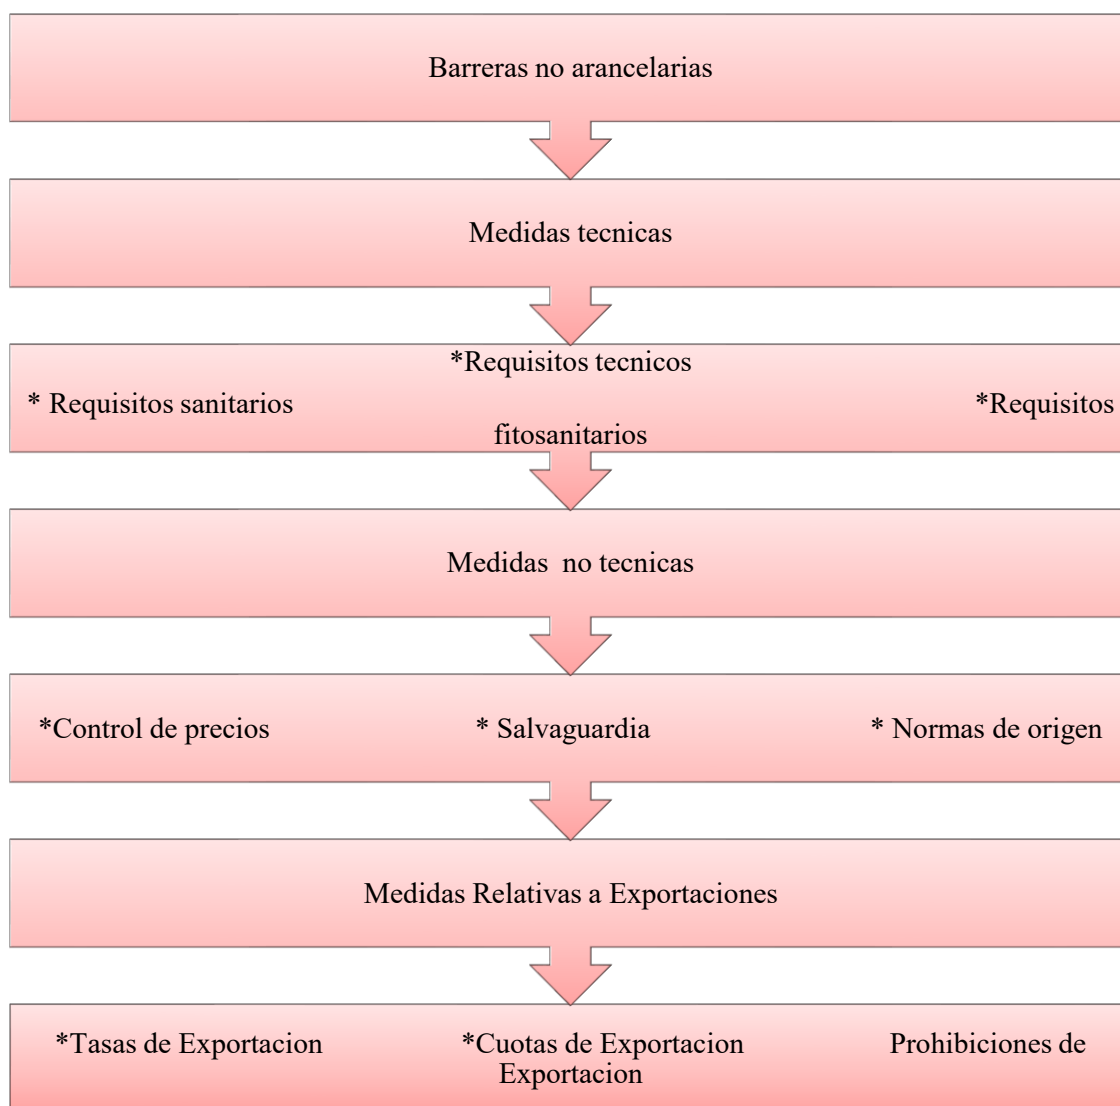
Barreras no arancelarias

Medidas tecnicas

*Requisitos tecnicos
* Requisitos sanitarios *Requisitos
fitosanitarios

Medidas no tecnicas

*Control de precios * Salvaguardia * Normas de origen

Medidas Relativas a Exportaciones

*Tasas de Exportacion *Cuotas de Exportacion Prohibiciones de Exportacion